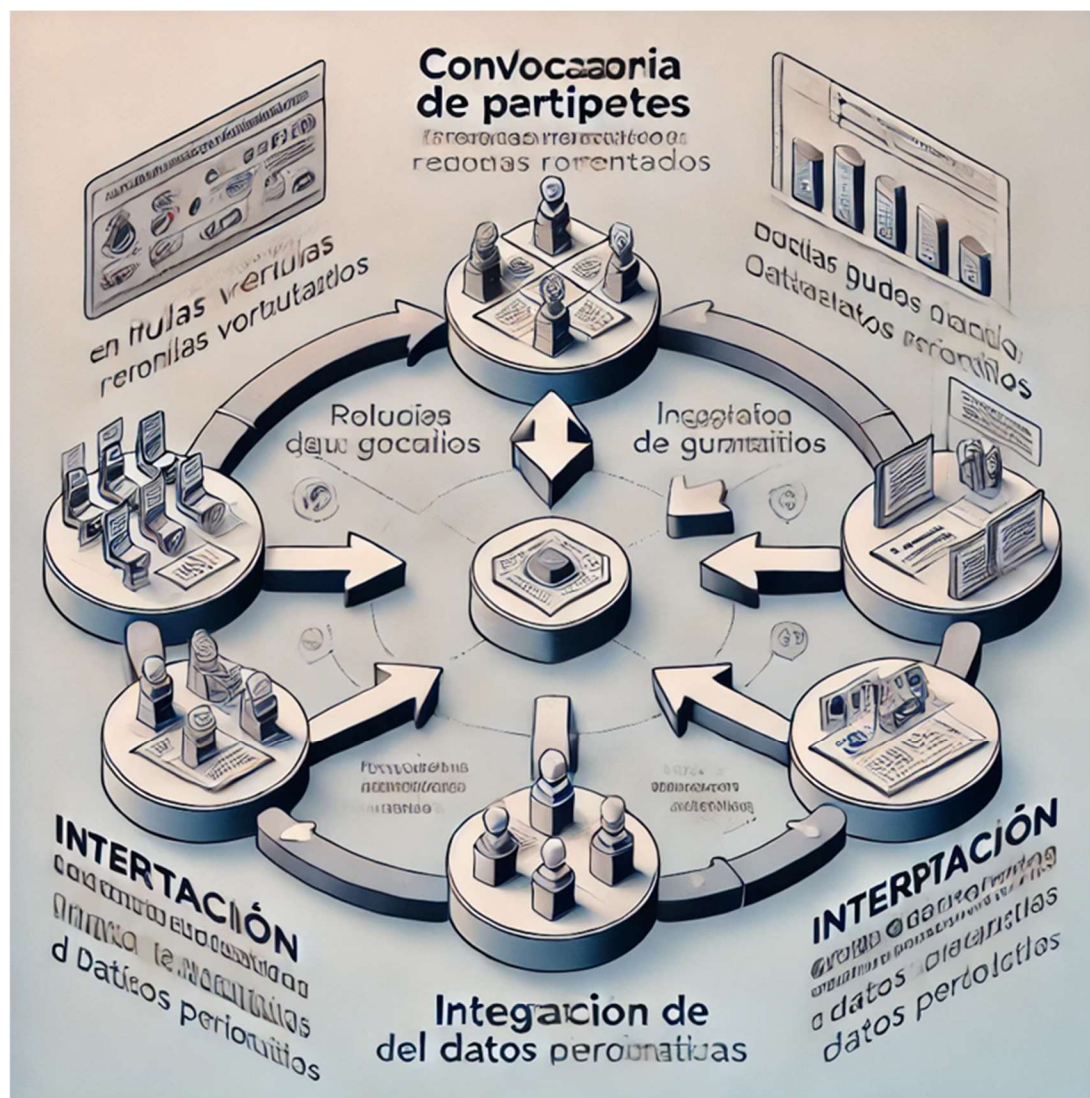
Convocaaoria de partipetes
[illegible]
redonas rorentados

en tulas wertulas
reronilas vortutados

Doclas gudos dacda
Oattalatos reronilos

Roluoies
daw gocalios

Incetatoo
de gumnatitos

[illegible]

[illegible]

INTERTACIÓN
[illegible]
d Datíos periotitios

INTERPTACIÓN
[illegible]
o datos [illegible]
datos perototios

Integacion de
del datos peronatiuas